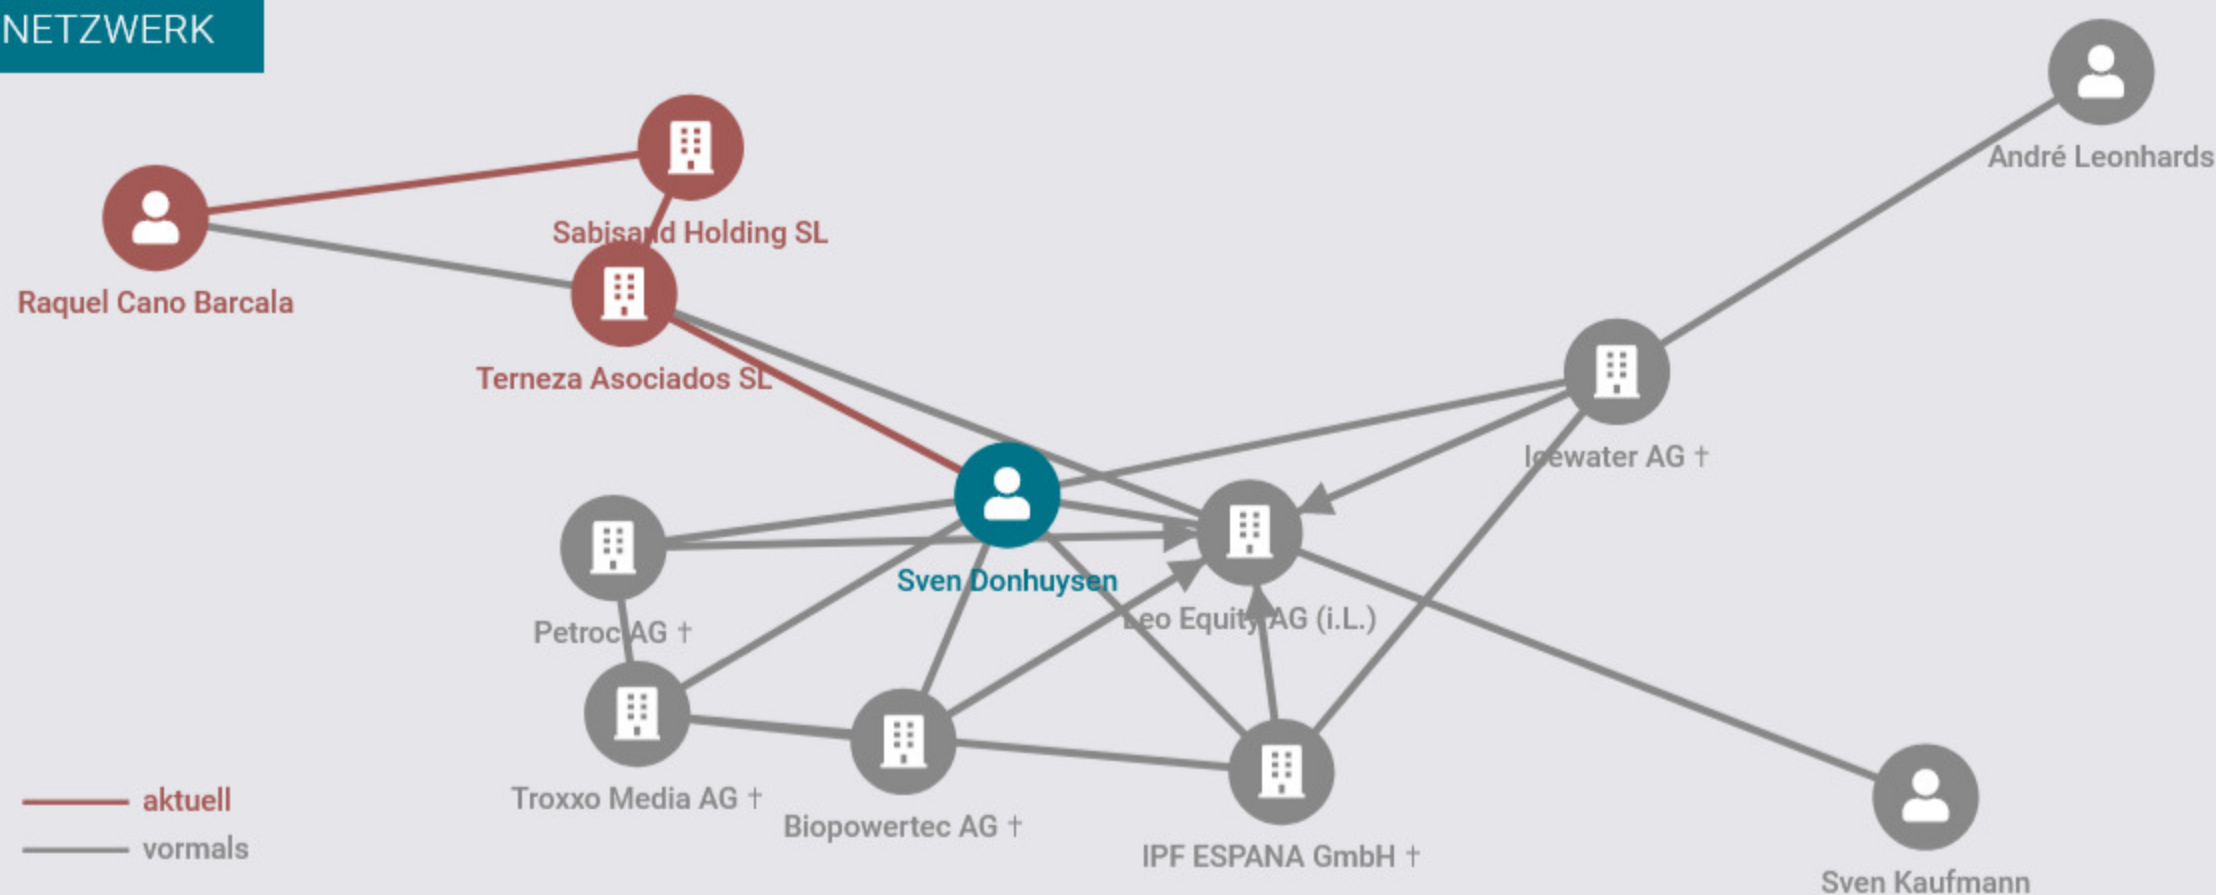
NETZWERK

André Leonhards

Sabisand Holding SL

Raquel Cano Barcala

Terneza Asociados SL

Icewater AG †

Sven Donhuysen

Petroc AG †

Leo Equity AG (i.L.)

Troxxo Media AG †

Biopowertec AG †

IPF ESPANA GmbH †

Sven Kaufmann

aktuell

vormals